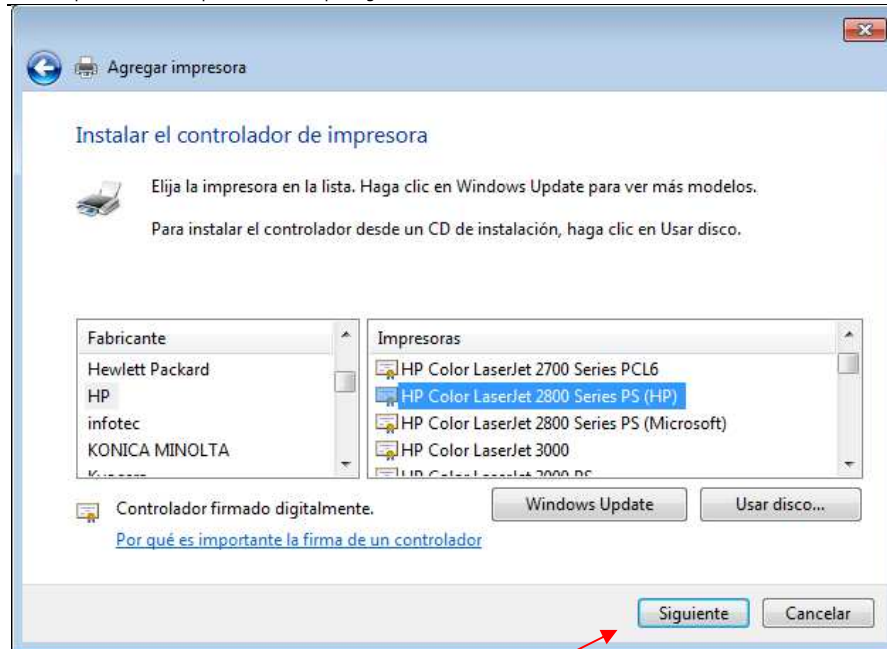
Agregar impresora

Instalar el controlador de impresora

Elija la impresora en la lista. Haga clic en Windows Update para ver más modelos.

Para instalar el controlador desde un CD de instalación, haga clic en Usar disco.

| Fabricante |
|---|
| Hewlett Packard |
| HP |
| infotec |
| KONICA MINOLTA |
| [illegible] |

| Impresoras |
|---|
| HP Color LaserJet 2700 Series PCL6 |
| HP Color LaserJet 2800 Series PS (HP) |
| HP Color LaserJet 2800 Series PS (Microsoft) |
| HP Color LaserJet 3000 |
| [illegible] |

Controlador firmado digitalmente.

Windows Update

Usar disco...

Por qué es importante la firma de un controlador

Siguiente

Cancelar